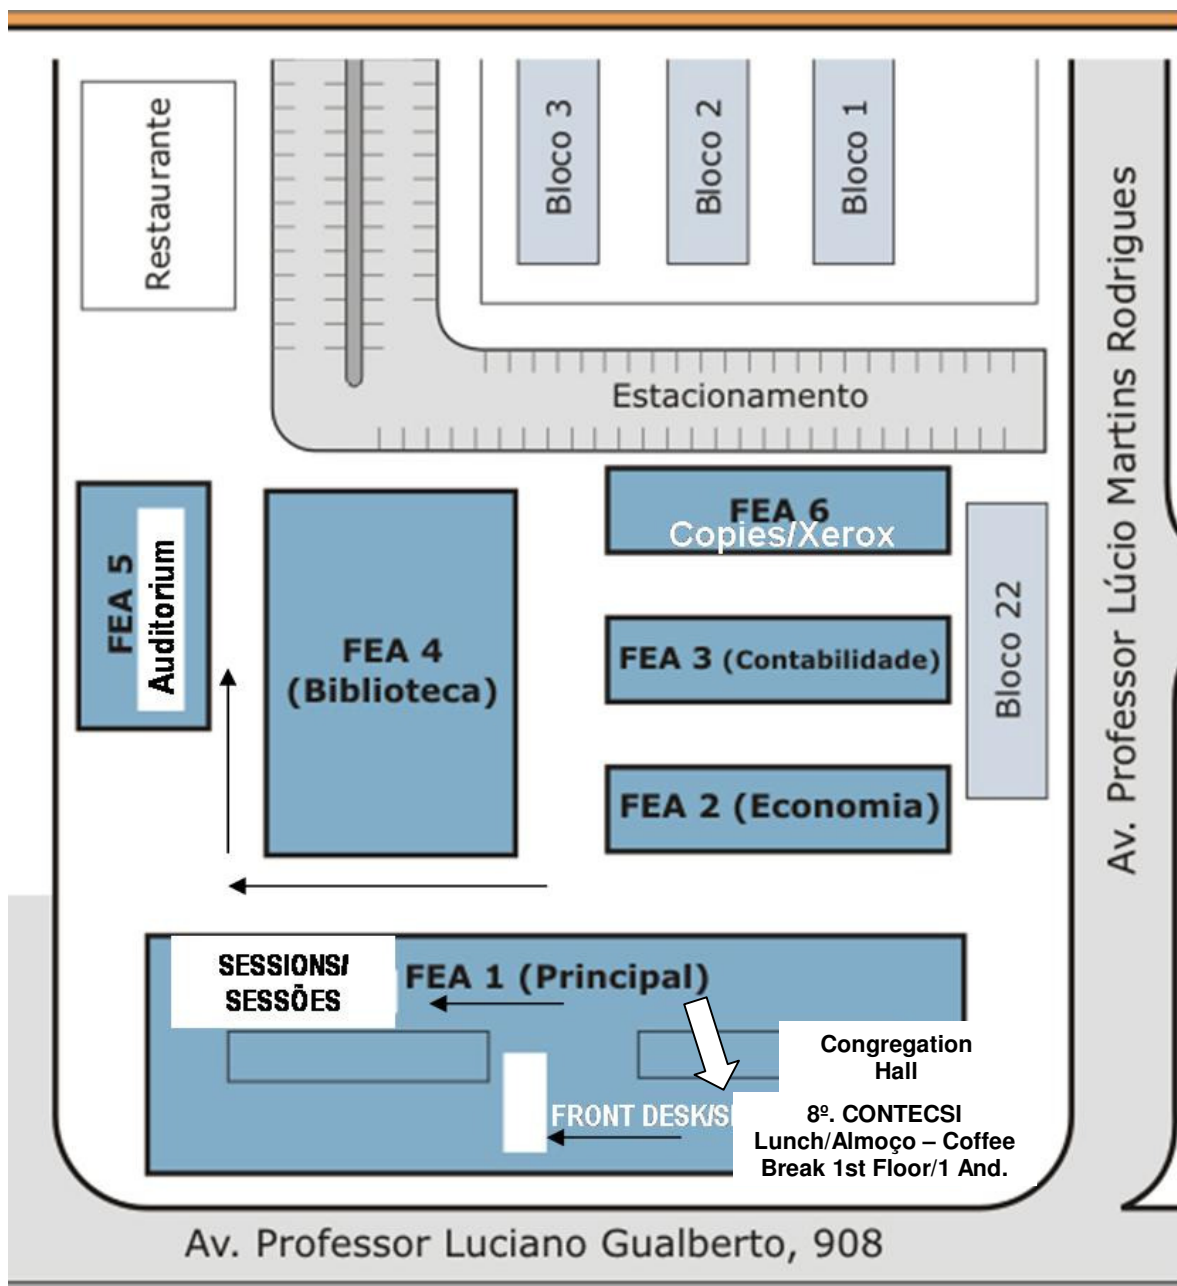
Restaurante

Bloco 3

Bloco 2

Bloco 1

Estacionamento

Av. Professor Lúcio Martins Rodrigues

FEA 5
Auditorium

FEA 4
(Biblioteca)

FEA 6
Copies/Xerox

FEA 3 (Contabilidade)

Bloco 22

FEA 2 (Economia)

SESSIONS/
SESSÕES

FEA 1 (Principal)

Congregation
Hall

FRONT DESK/S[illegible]

8º. CONTECSI
Lunch/Almoço – Coffee
Break 1st Floor/1 And.

Av. Professor Luciano Gualberto, 908